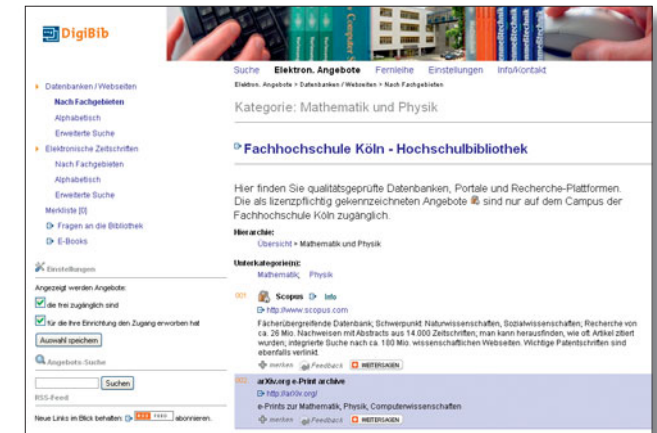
DigiBib

Datenbanken / Webseiten
Nach Fachgebieten
Alphabetisch
Erweiterte Suche
Elektronische Zeitschriften
Nach Fachgebieten
Alphabetisch
Erweiterte Suche
Merkliste [0]
Fragen an die Bibliothek
E-Books

Einstellungen
Angezeigt werden Angebote:
die frei zugänglich sind
für die Ihre Einrichtung den Zugang erworben hat
Auswahl speichern

Angebots-Suche
Suchen
RSS-Feed
Neue Links im Blick behalten: RSS FEED abonnieren.

Suche Elektron. Angebote Fernleihe Einstellungen Info/Kontakt
Elektron. Angebote > Datenbanken / Webseiten > Nach Fachgebieten

Kategorie: Mathematik und Physik

Fachhochschule Köln - Hochschulbibliothek

Hier finden Sie qualitätsgeprüfte Datenbanken, Portale und Recherche-Plattformen. Die als lizenzpflichtig gekennzeichneten Angebote sind nur auf dem Campus der Fachhochschule Köln zugänglich.

Hierarchie:
Übersicht > Mathematik und Physik

Unterkategorie(n):
Mathematik, Physik

001 Scopus Info
http://www.scopus.com
Fächerübergreifende Datenbank; Schwerpunkt: Naturwissenschaften, Sozialwissenschaften; Recherche von ca. 26 Mio. Nachweisen mit Abstracts aus 14.000 Zeitschriften; man kann herausfinden, wie oft Artikel zitiert wurden; integrierte Suche nach ca. 180 Mio. wissenschaftlichen Webseiten. Wichtige Patentschriften sind ebenfalls verlinkt.
merken Feedback WEITERSAGEN

002 arXiv.org e-Print archive
http://arXiv.org/
e-Prints zur Mathematik, Physik, Computerwissenschaften
merken Feedback WEITERSAGEN